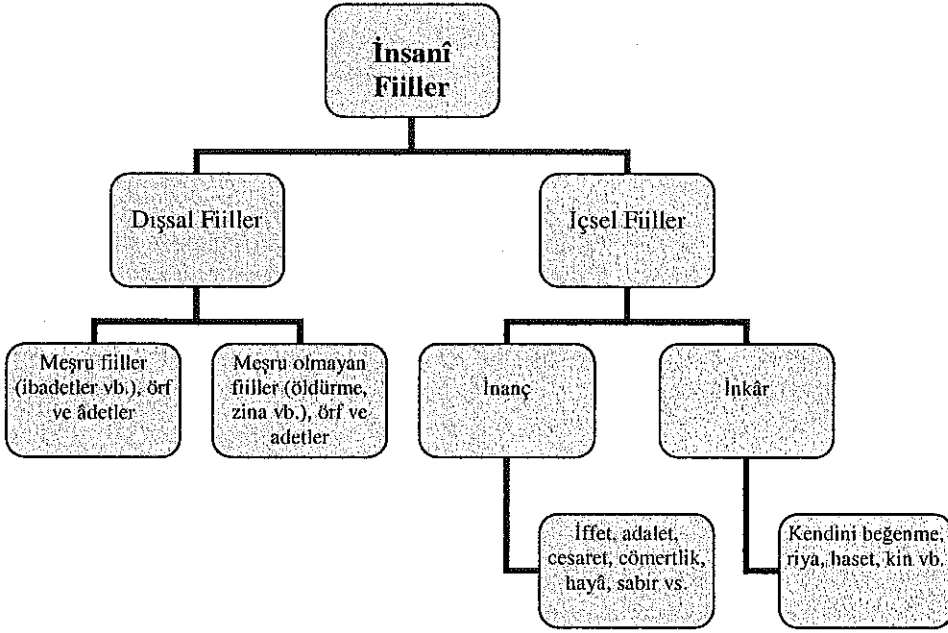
İnsanî Fiiller

Dışsal Fiiller

İçsel Fiiller

Meşru fiiller (ibadetler vb.), örf ve âdetler

Meşru olmayan fiiller (öldürme, zina vb.), örf ve adetler

İnanç

İnkâr

İffet, adalet, cesaret, cömertlik, hayâ, sabır vs.

Kendini beğenme, riya, haset, kin vb.